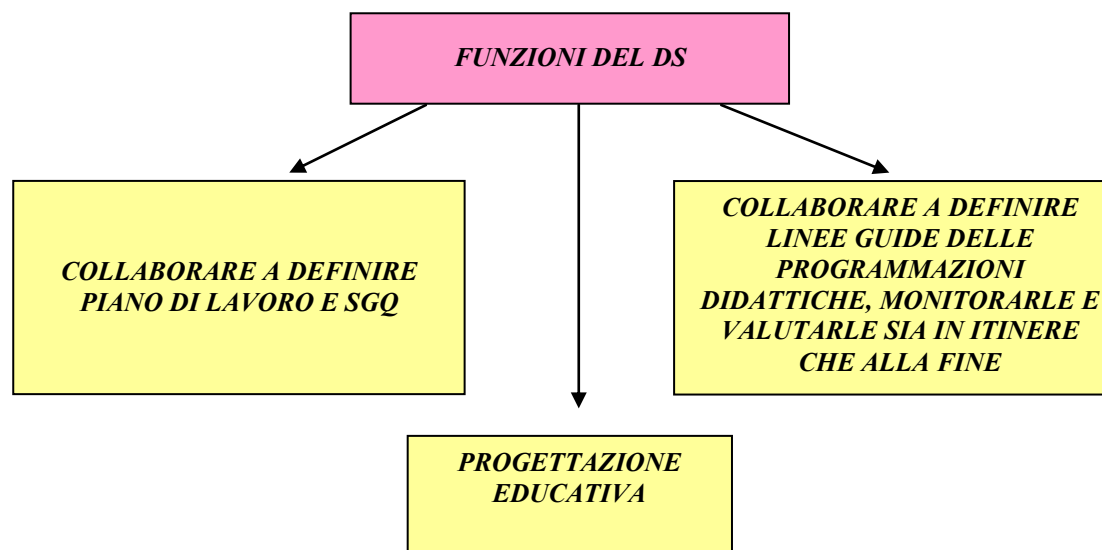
FUNZIONI DEL DS

COLLABORARE A DEFINIRE PIANO DI LAVORO E SGQ

COLLABORARE A DEFINIRE LINEE GUIDE DELLE PROGRAMMAZIONI DIDATTICHE, MONITORARLE E VALUTARLE SIA IN ITINERE CHE ALLA FINE

PROGETTAZIONE EDUCATIVA